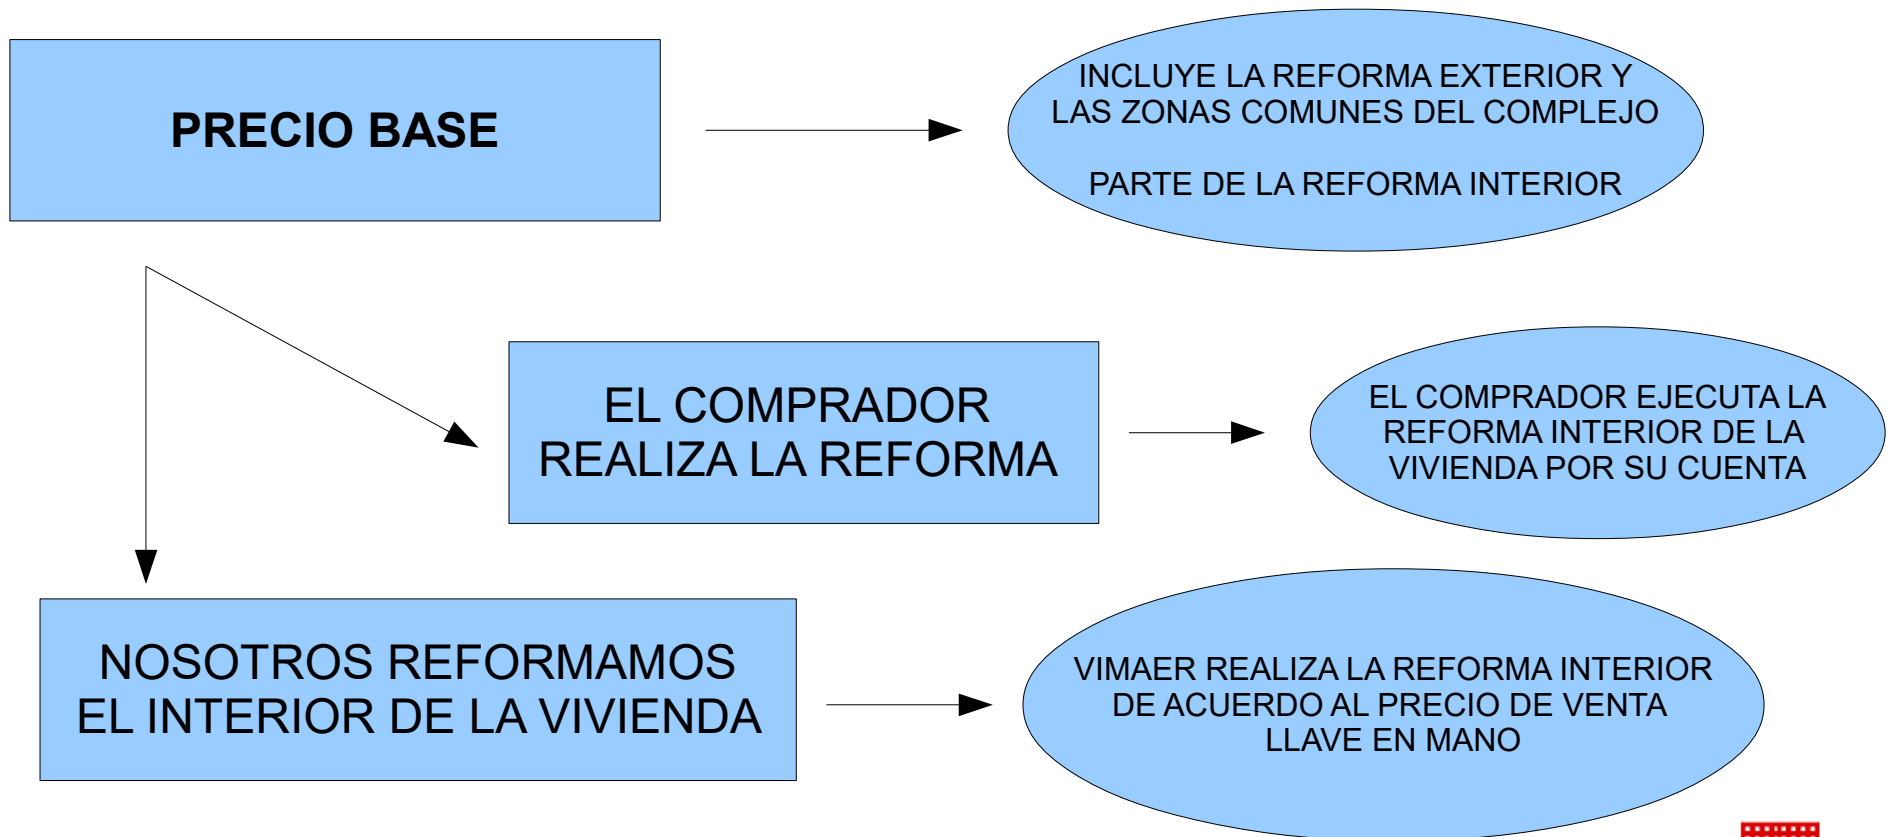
PRECIO BASE

INCLUYE LA REFORMA EXTERIOR Y LAS ZONAS COMUNES DEL COMPLEJO

PARTE DE LA REFORMA INTERIOR

EL COMPRADOR REALIZA LA REFORMA

EL COMPRADOR EJECUTA LA REFORMA INTERIOR DE LA VIVIENDA POR SU CUENTA

NOSOTROS REFORMAMOS EL INTERIOR DE LA VIVIENDA

VIMAER REALIZA LA REFORMA INTERIOR DE ACUERDO AL PRECIO DE VENTA LLAVE EN MANO